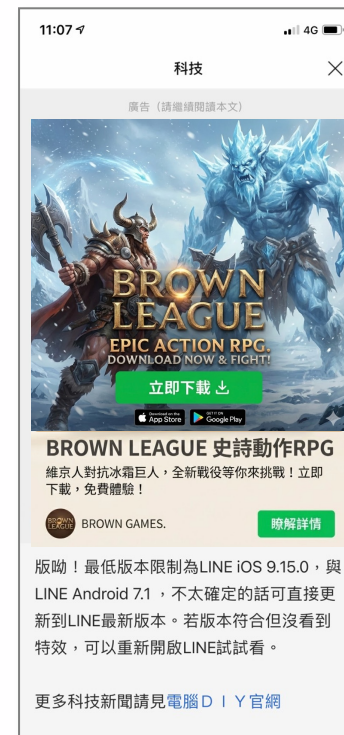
11:07
4G

科技

廣告（請繼續閱讀本文）

BROWN LEAGUE
EPIC ACTION RPG.
DOWNLOAD NOW & FIGHT!

立即下載

Download on the App Store
GET IT ON Google Play

BROWN LEAGUE 史詩動作RPG

維京人對抗冰霜巨人，全新戰役等你來挑戰！立即下載，免費體驗！

BROWN GAMES.

瞭解詳情

版呦！最低版本限制為LINE iOS 9.15.0，與LINE Android 7.1，不太確定的話可直接更新到LINE最新版本。若版本符合但沒看到特效，可以重新開啟LINE試試看。

更多科技新聞請見電腦ＤＩＹ官網